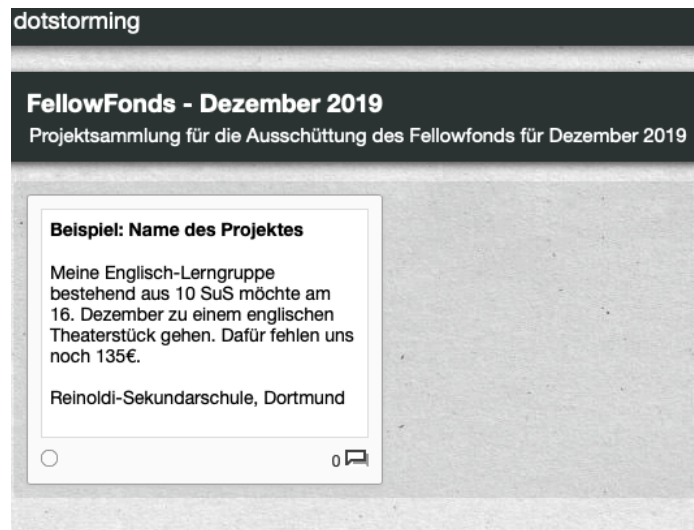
dotstorming

FellowFonds - Dezember 2019

Projektsammlung für die Ausschüttung des Fellowfonds für Dezember 2019

Beispiel: Name des Projektes

Meine Englisch-Lerngruppe bestehend aus 10 SuS möchte am 16. Dezember zu einem englischen Theaterstück gehen. Dafür fehlen uns noch 135€.

Reinoldi-Sekundarschule, Dortmund

0